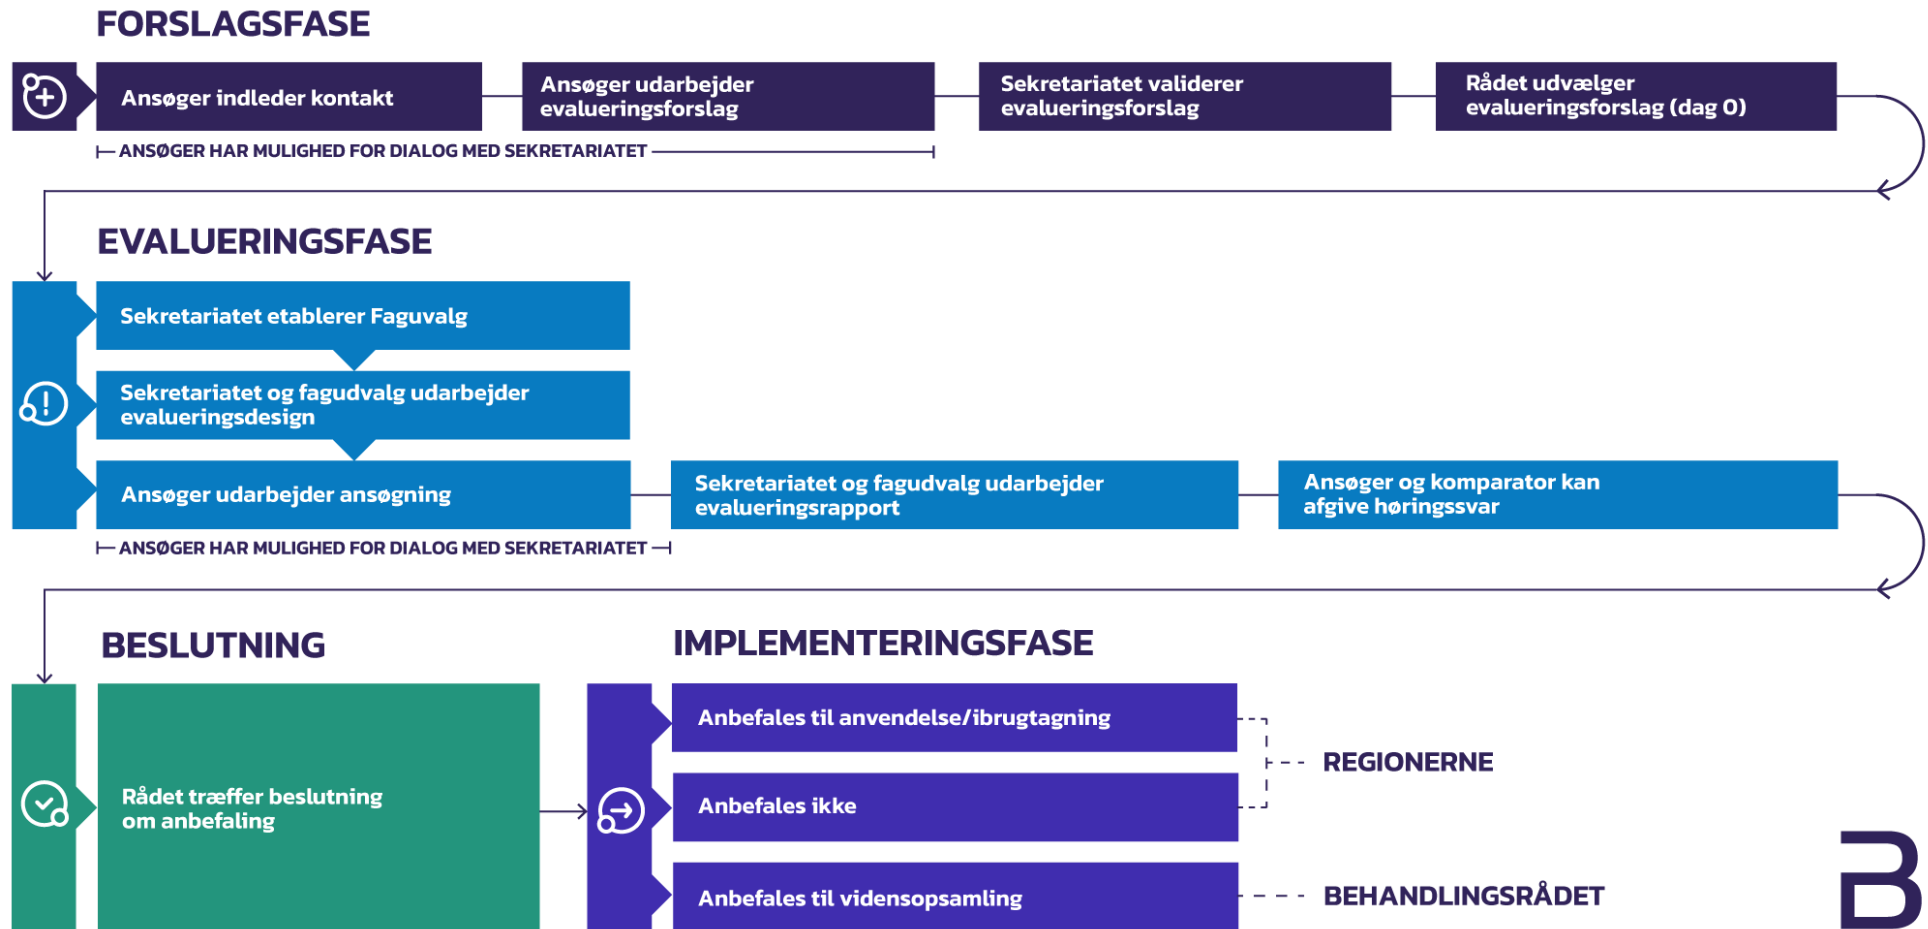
FORSLAGSFASE

Ansøger indleder kontakt

Ansøger udarbejder evalueringsforslag

Sekretariatet validerer evalueringsforslag

Rådet udvælger evalueringsforslag (dag 0)

ANSØGER HAR MULIGHED FOR DIALOG MED SEKRETARIATET

EVALUERINGSFASE

Sekretariatet etablerer Faguvalg

Sekretariatet og fagudvalg udarbejder evalueringsdesign

Ansøger udarbejder ansøgning

Sekretariatet og fagudvalg udarbejder evalueringsrapport

Ansøger og komparator kan afgive høringssvar

ANSØGER HAR MULIGHED FOR DIALOG MED SEKRETARIATET

BESLUTNING

Rådet træffer beslutning om anbefaling

IMPLEMENTERINGSFASE

Anbefales til anvendelse/ibrugtagning

Anbefales ikke

Anbefales til vidensopsamling

REGIONERNE

BEHANDLINGSRÅDET